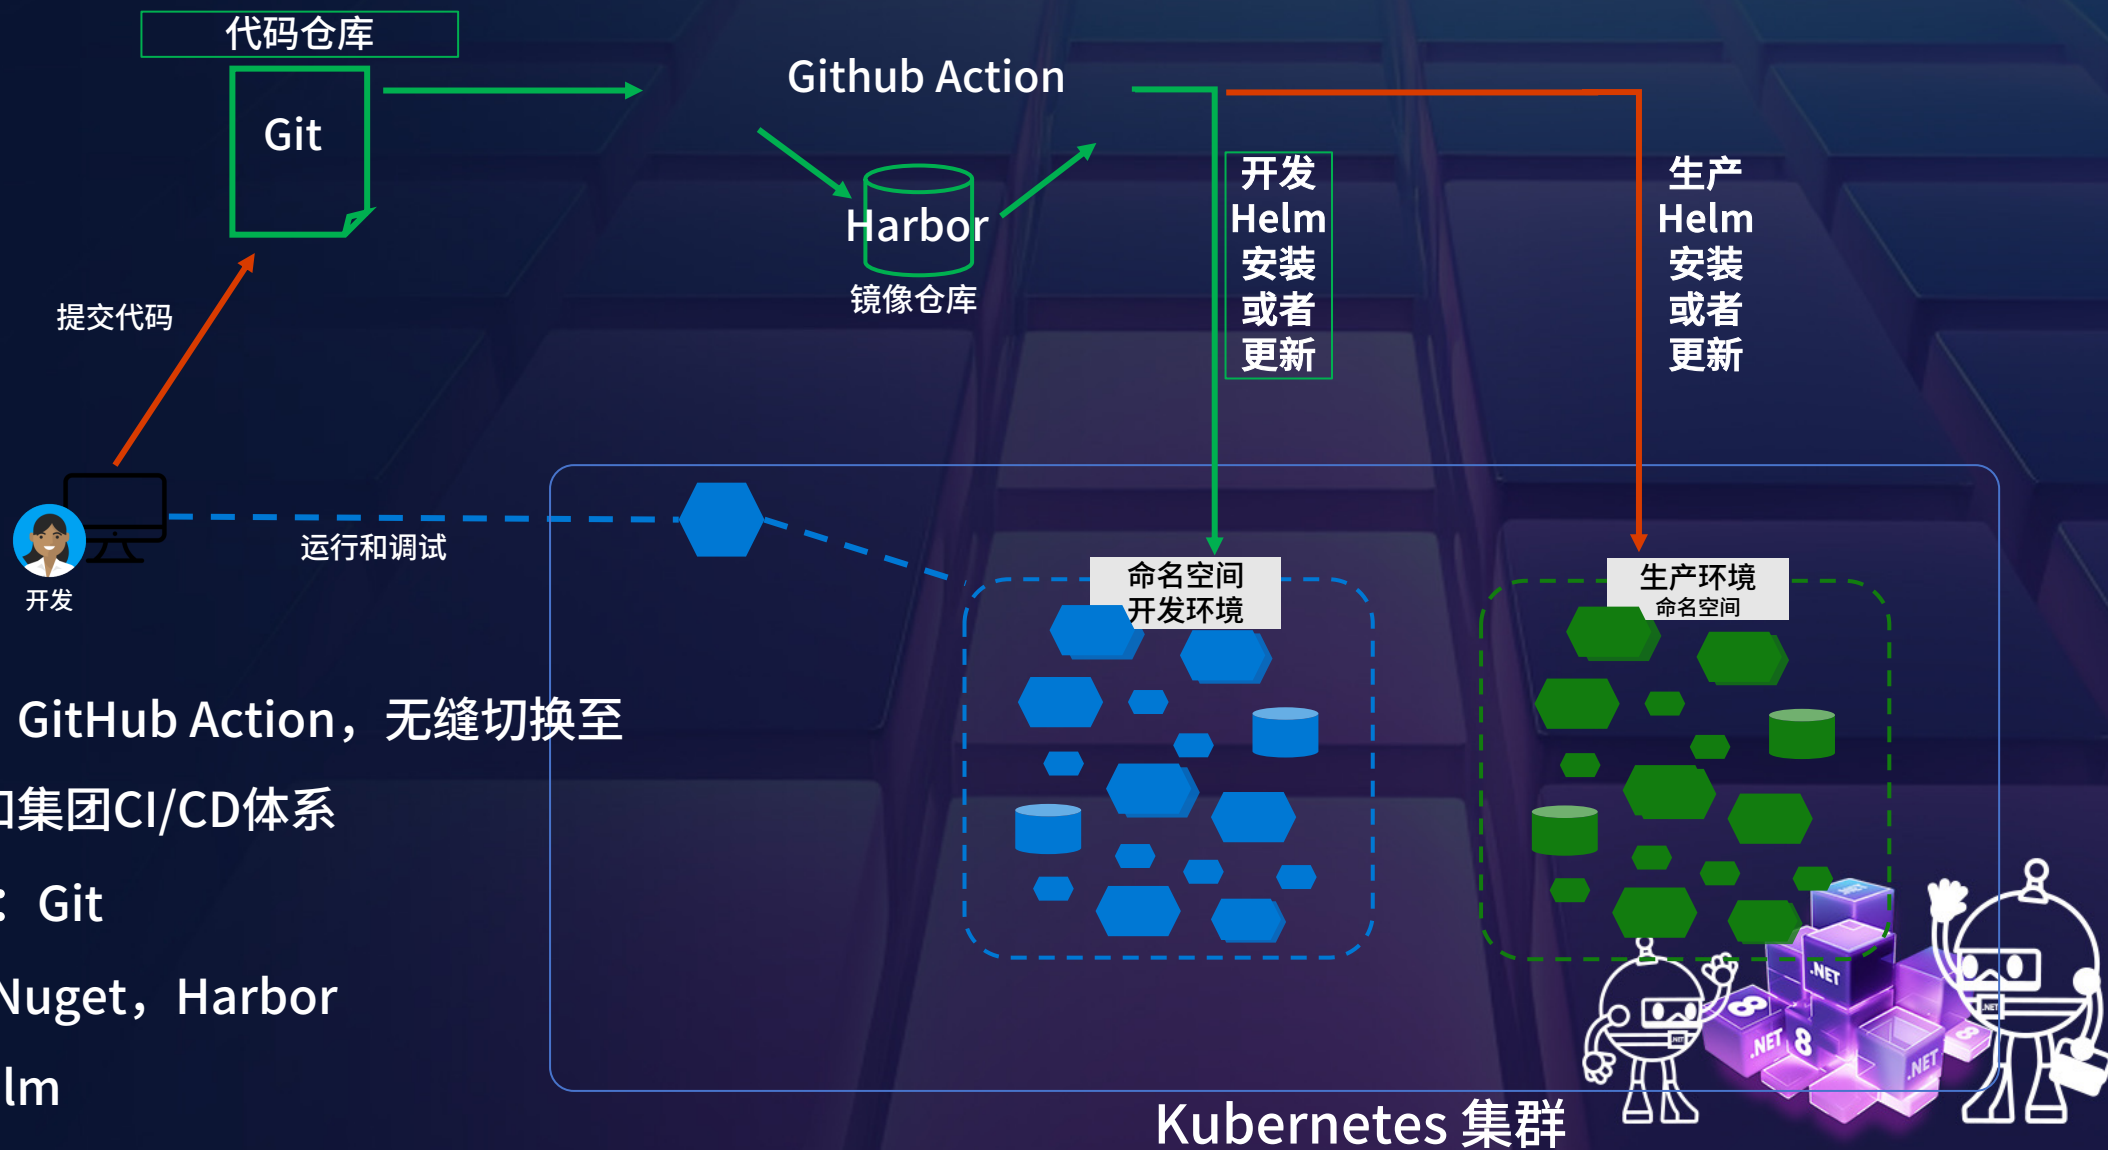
代码仓库

Git

Github Action

Harbor

镜像仓库

开发
Helm
安装
或者
更新

生产
Helm
安装
或者
更新

提交代码

开发

运行和调试

命名空间
开发环境

生产环境
命名空间

GitHub Action，无缝切换至

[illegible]集团CI/CD体系

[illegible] Git

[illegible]uget，Harbor

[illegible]lm

Kubernetes 集群